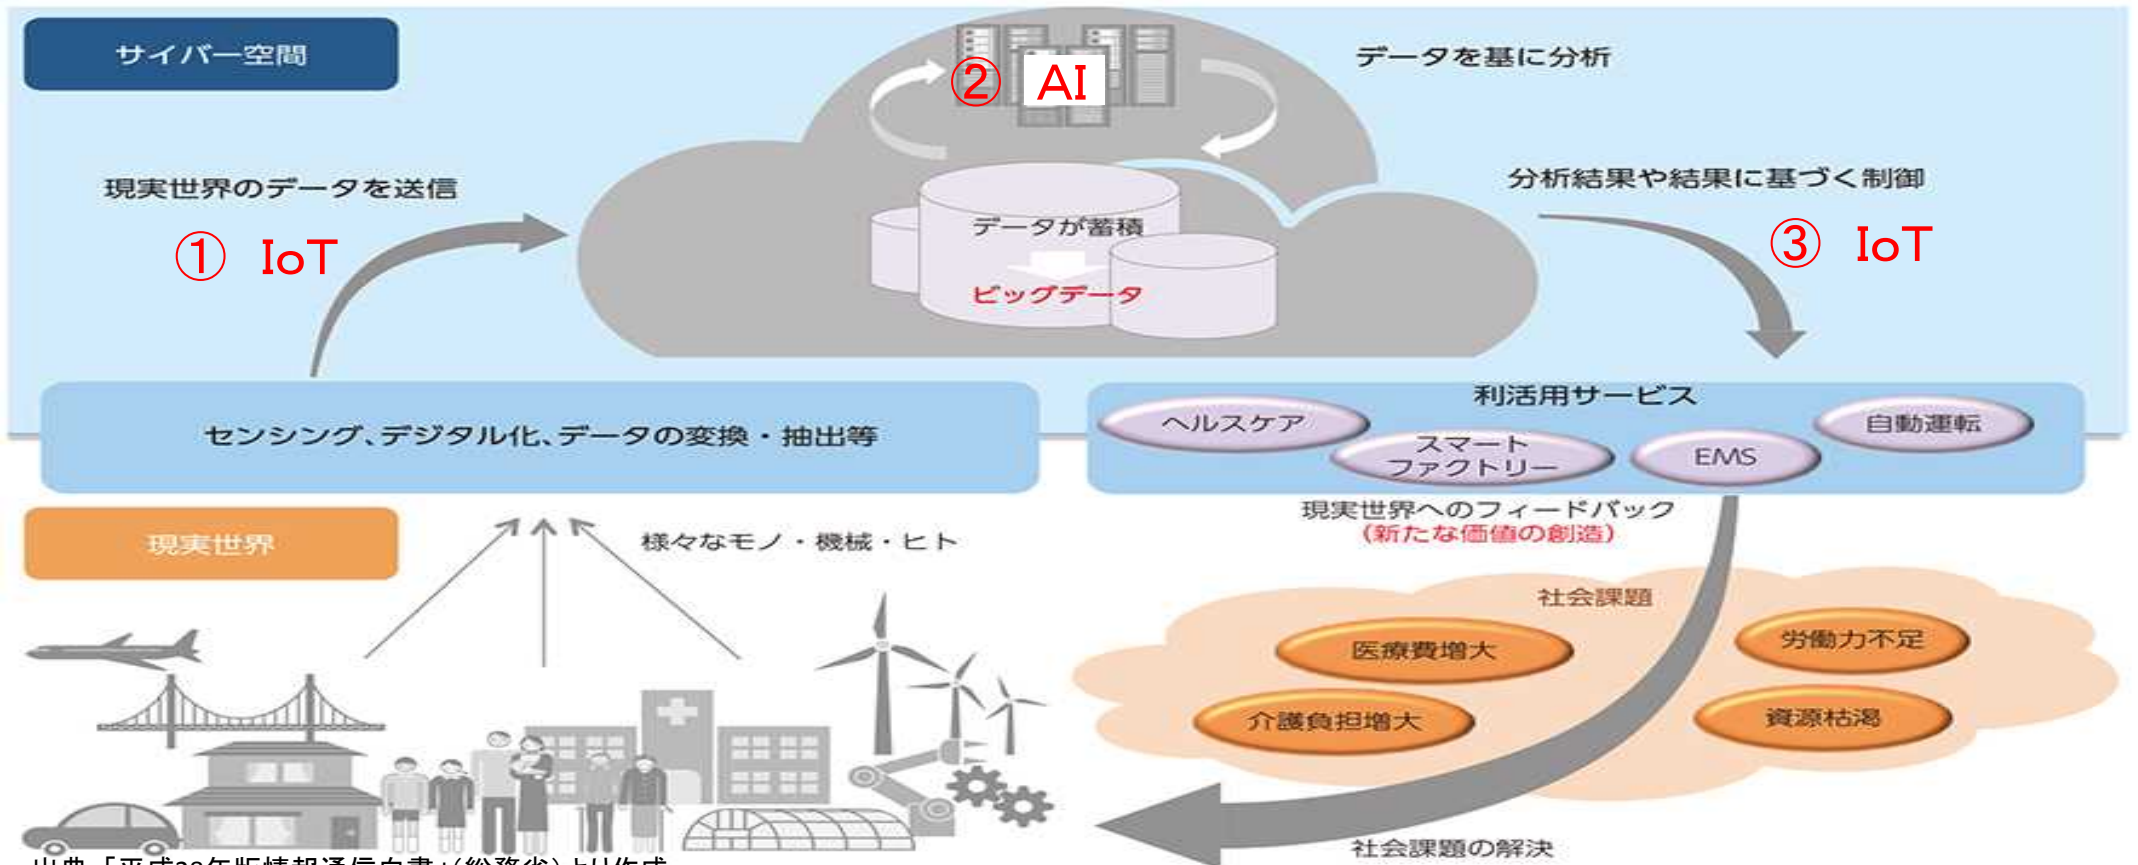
サイバー空間

② AI

データを基に分析

現実世界のデータを送信

① IoT

データが蓄積

ビッグデータ

分析結果や結果に基づく制御

③ IoT

センシング、デジタル化、データの変換・抽出等

利活用サービス

ヘルスケア

スマートファクトリー

EMS

自動運転

現実世界へのフィードバック
（新たな価値の創造）

現実世界

様々なモノ・機械・ヒト

社会課題

医療費増大

労働力不足

介護負担増大

資源枯渇

社会課題の解決

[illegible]